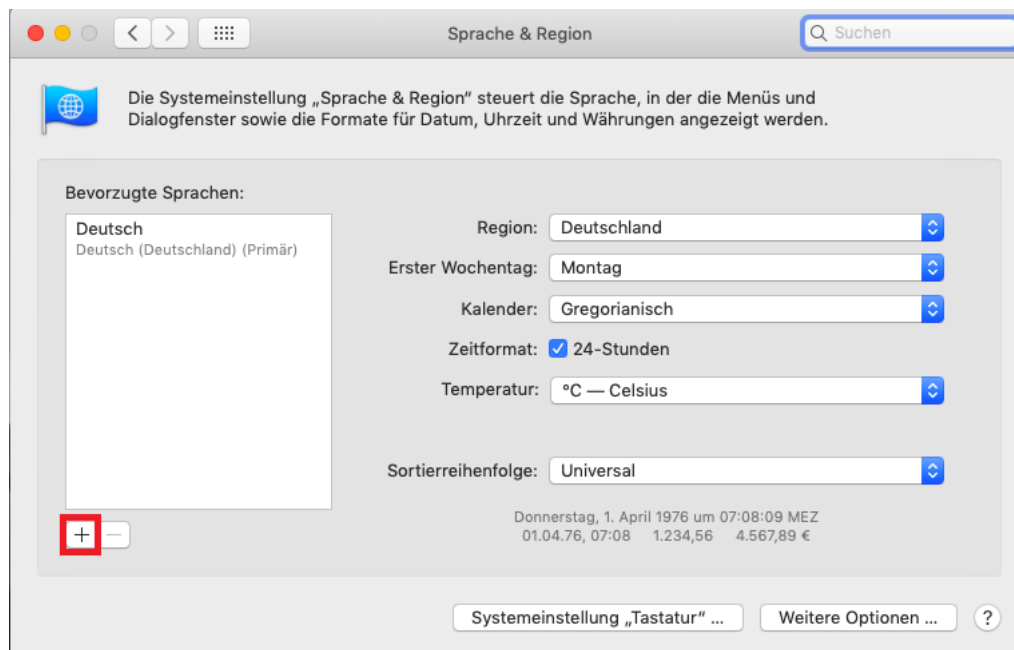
Sprache & Region

Suchen

Die Systemeinstellung „Sprache & Region" steuert die Sprache, in der die Menüs und Dialogfenster sowie die Formate für Datum, Uhrzeit und Währungen angezeigt werden.

Bevorzugte Sprachen:

Deutsch
Deutsch (Deutschland) (Primär)

Region: Deutschland

Erster Wochentag: Montag

Kalender: Gregorianisch

Zeitformat: 24-Stunden

Temperatur: °C — Celsius

Sortierreihenfolge: Universal

Donnerstag, 1. April 1976 um 07:08:09 MEZ
01.04.76, 07:08 1.234,56 4.567,89 €

+ −

Systemeinstellung „Tastatur" ...

Weitere Optionen ...

?